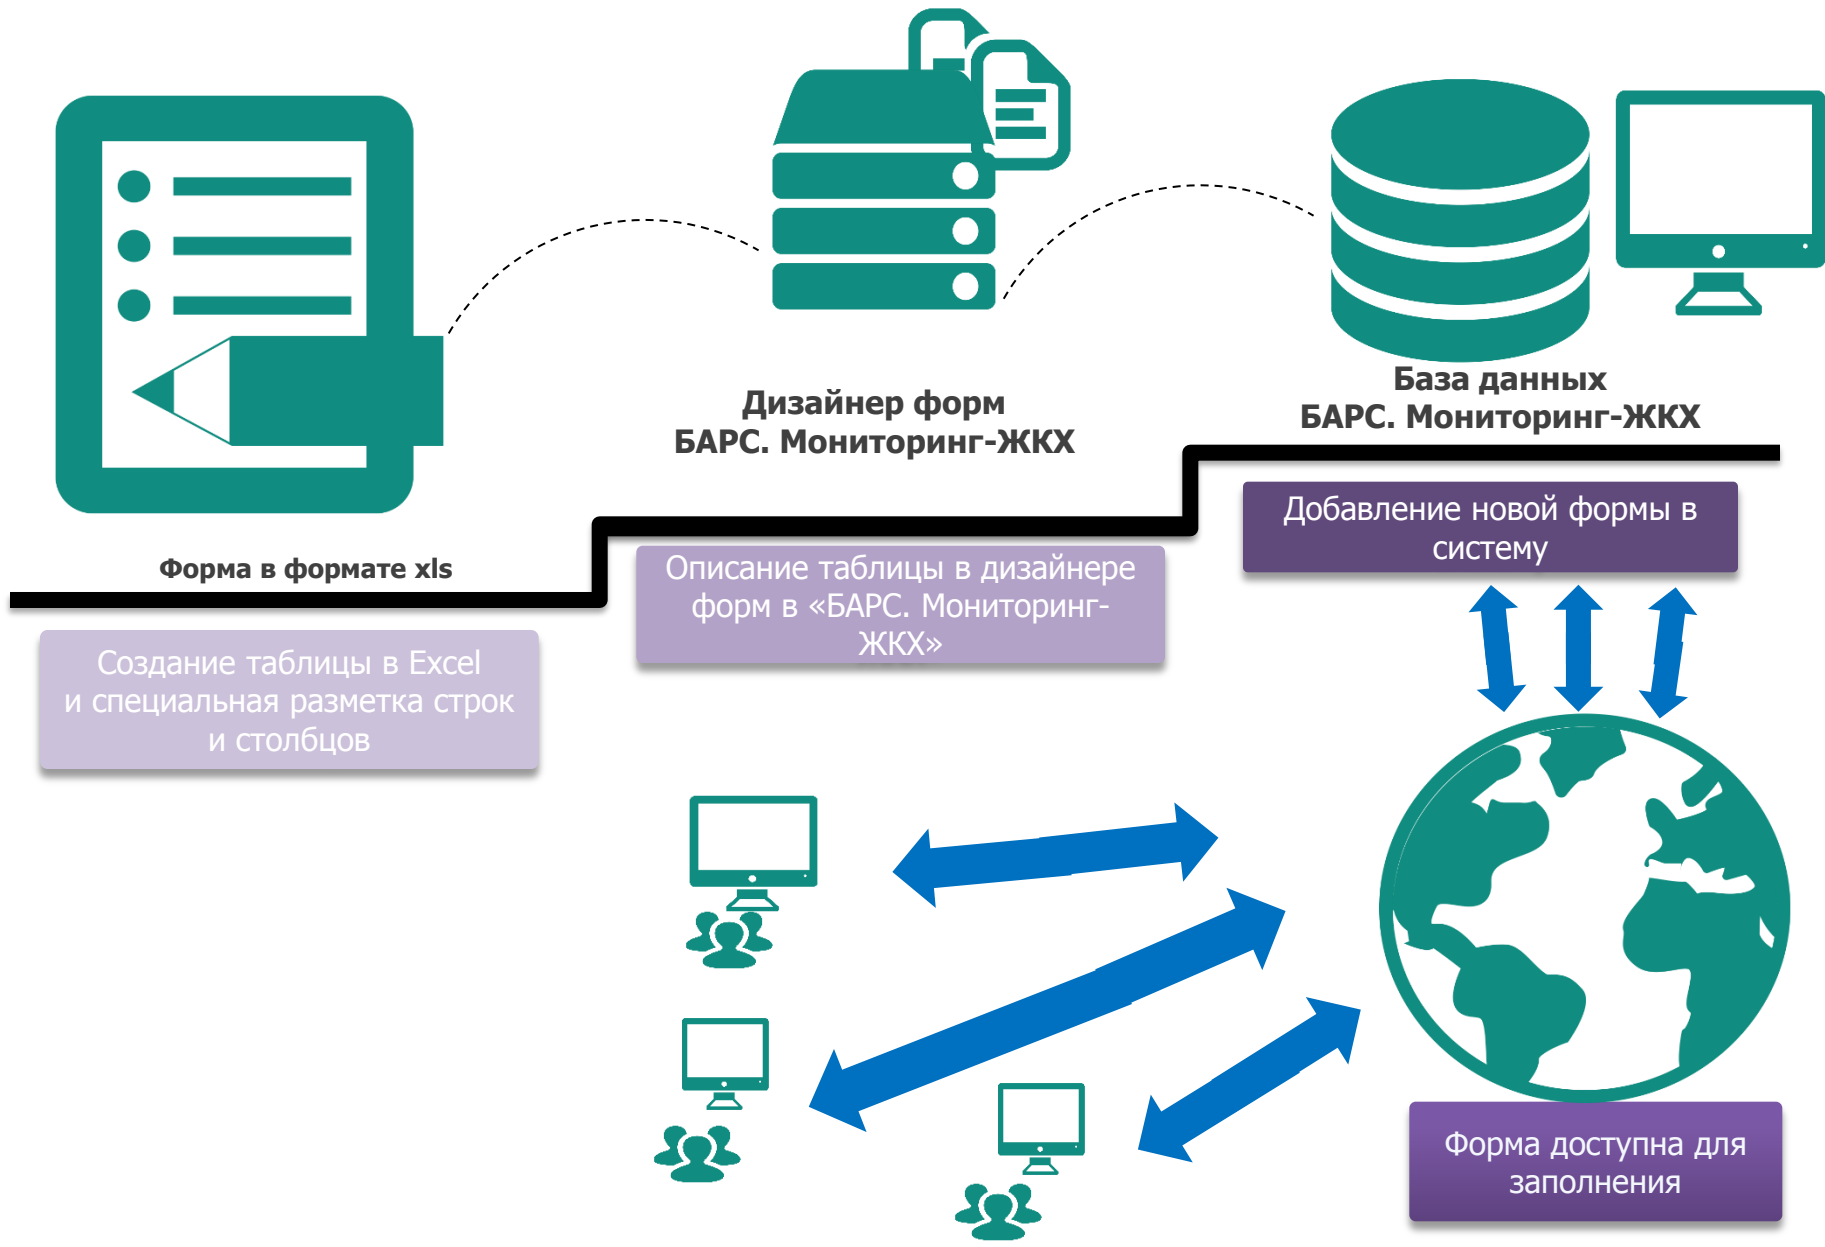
Дизайнер форм
БАРС. Мониторинг-ЖКХ

База данных
БАРС. Мониторинг-ЖКХ

Форма в формате xls

Добавление новой формы в систему

Описание таблицы в дизайнере форм в «БАРС. Мониторинг-ЖКХ»

Создание таблицы в Excel и специальная разметка строк и столбцов

Форма доступна для заполнения